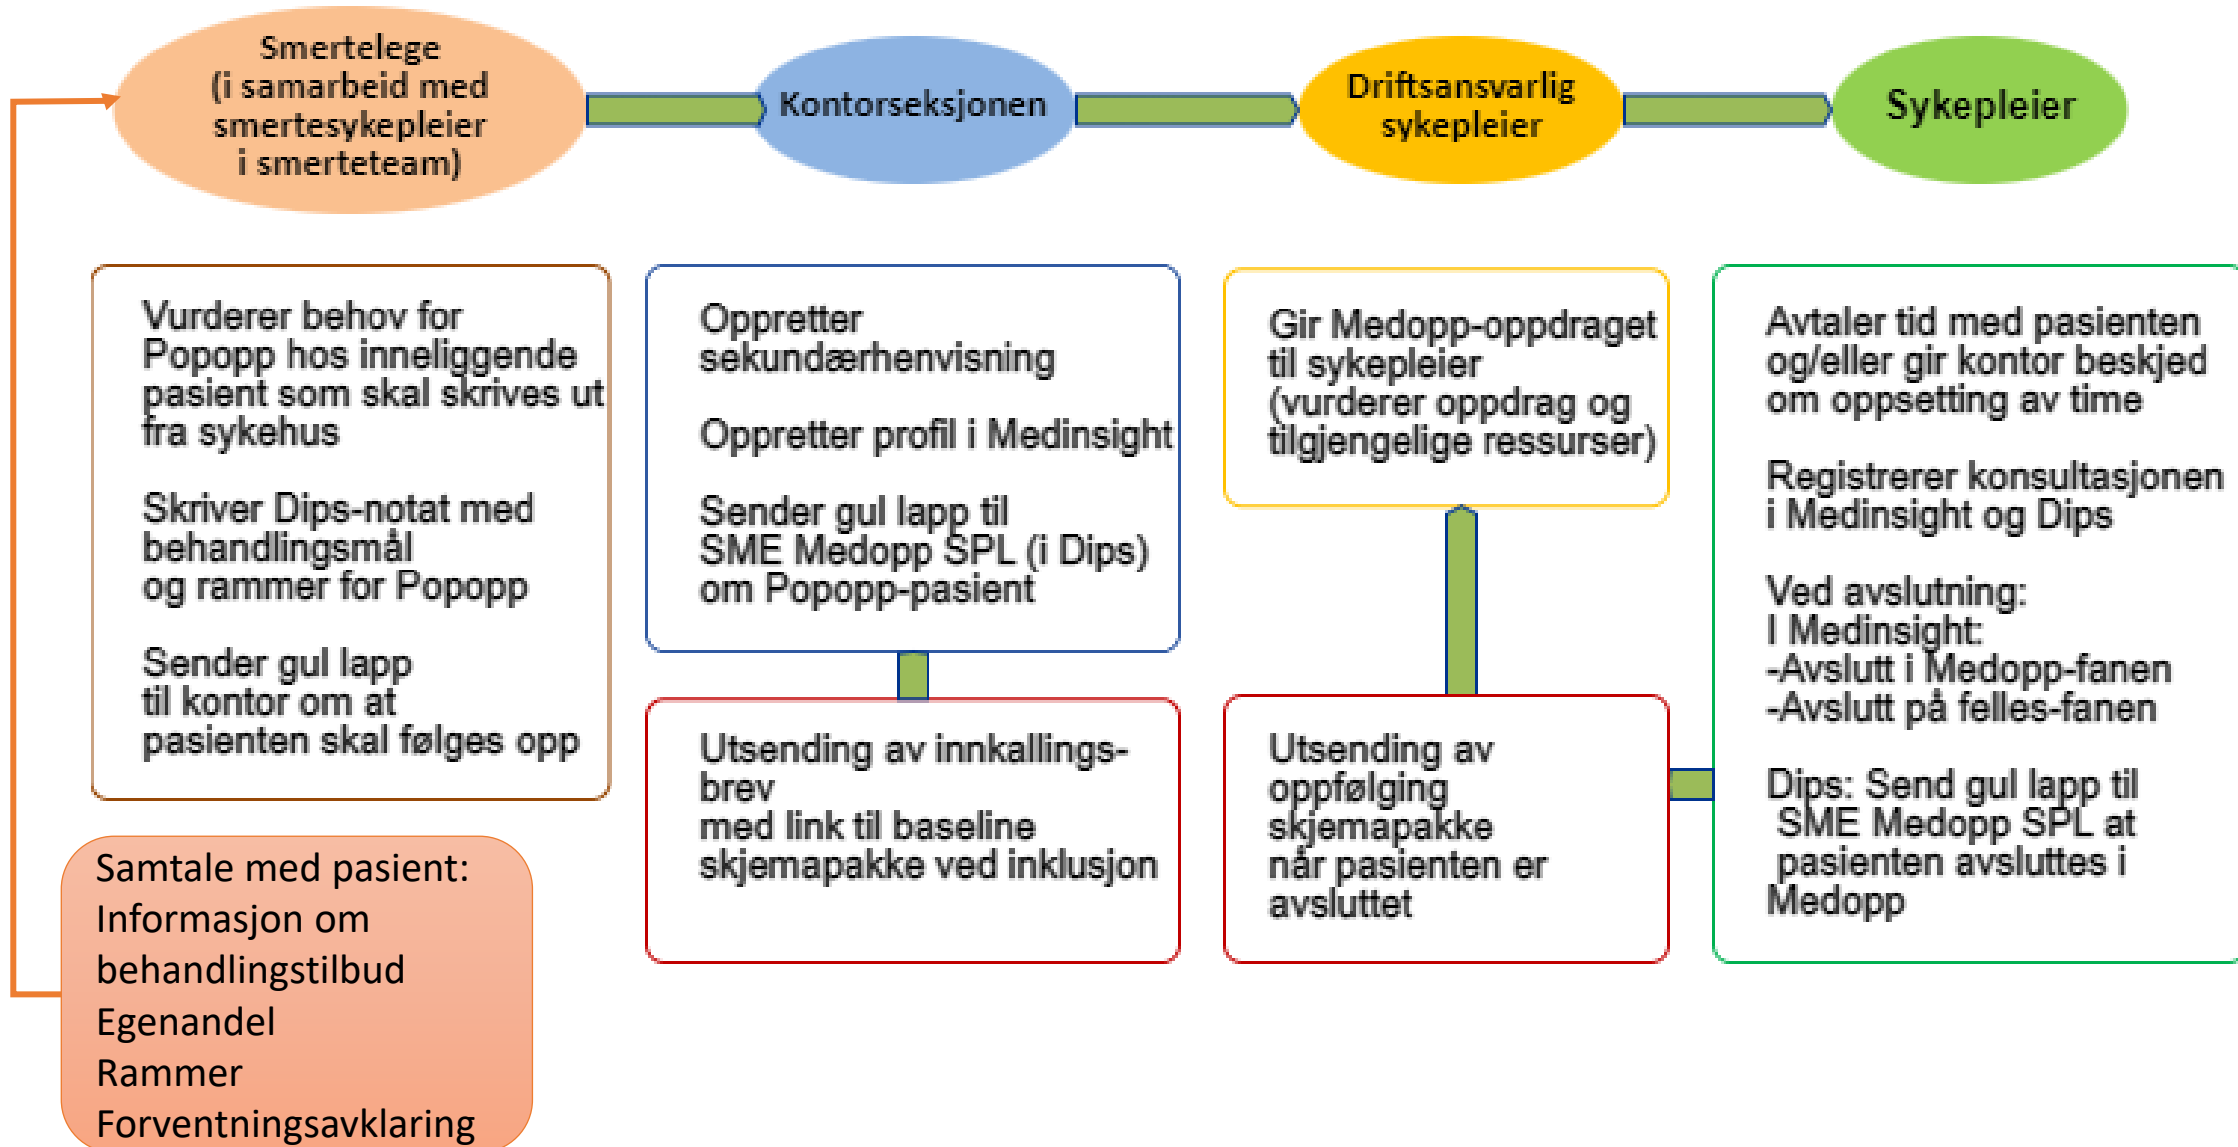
Smertelege
(i samarbeid med
smertesykepleier
i smerteteam)

Kontorseksjonen

Driftsansvarlig
sykepleier

Sykepleier

Vurderer behov for Popopp hos inneliggende pasient som skal skrives ut fra sykehus

Skriver Dips-notat med behandlingsmål og rammer for Popopp

Sender gul lapp til kontor om at pasienten skal følges opp

Oppretter sekundærhenvisning

Oppretter profil i Medinsight

Sender gul lapp til SME Medopp SPL (i Dips) om Popopp-pasient

Utsending av innkallingsbrev med link til baseline skjemapakke ved inklusjon

Gir Medopp-oppdraget til sykepleier (vurderer oppdrag og tilgjengelige ressurser)

Utsending av oppfølging skjemapakke når pasienten er avsluttet

Avtaler tid med pasienten og/eller gir kontor beskjed om oppsetting av time

Registrerer konsultasjonen i Medinsight og Dips

Ved avslutning:
I Medinsight:
-Avslutt i Medopp-fanen
-Avslutt på felles-fanen

Dips: Send gul lapp til SME Medopp SPL at pasienten avsluttes i Medopp

Samtale med pasient:
Informasjon om behandlingstilbud
Egenandel
Rammer
Forventningsavklaring